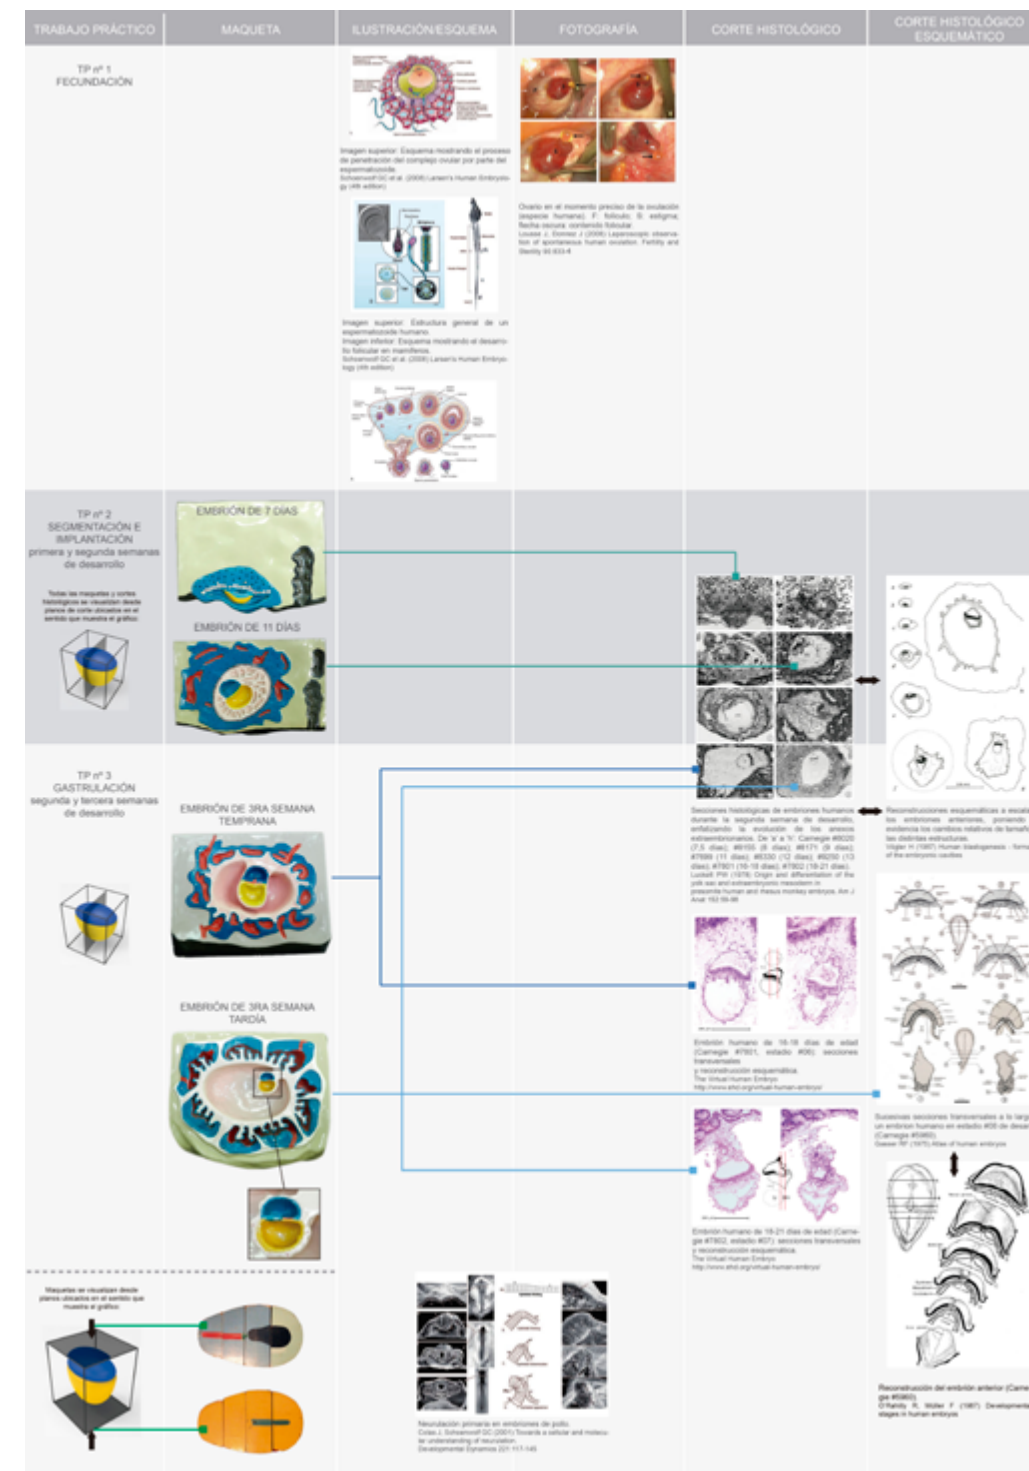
| TRABAJO PRÁCTICO | MAQUETA | ILUSTRACIÓN/ESQUEMA | FOTOGRAFÍA | CORTE HISTOLÓGICO | CORTE HISTOLÓGICO ESQUEMÁTICO |
|---|---|---|---|---|---|

TP nº 1
FECUNDACIÓN

Imagen superior: Esquema mostrando el proceso de penetración del complejo ovular por parte del espermatozoide.
Schoenwolf GC et al. (2008) Larsen's Human Embryology (4th edition)

Ovario en el momento preciso de la ovulación (especie humana). F: folículo; S: estigma; flecha oscura: contenido folicular.
Lousse J, Donnez J (2008) Laparoscopic observation of spontaneous human ovulation. Fertility and Sterility 90:833-8

Imagen superior: Estructura general de un espermatozoide humano.
Imagen inferior: Esquema mostrando el desarrollo folicular en mamíferos.
Schoenwolf GC et al. (2008) Larsen's Human Embryology (4th edition)

TP nº 2
SEGMENTACIÓN E IMPLANTACIÓN
primera y segunda semanas de desarrollo

Todas las maquetas y cortes histológicos se visualizan desde planos de corte ubicados en el sentido que muestra el gráfico

EMBRIÓN DE 7 DÍAS

EMBRIÓN DE 11 DÍAS

TP nº 3
GASTRULACIÓN
segunda y tercera semanas de desarrollo

EMBRIÓN DE 3RA SEMANA TEMPRANA

EMBRIÓN DE 3RA SEMANA TARDÍA

Secciones histológicas de embriones humanos durante la segunda semana de desarrollo, enfatizando la evolución de los anexos extraembrionarios. De 'a' a 'h': Carnegie #8020 (7,5 días); #8155 (8 días); #8171 (9 días); #7699 (11 días); #8330 (12 días); #8250 (13 días); #7801 (16-18 días); #7802 (18-21 días).
Luckett PW (1978) Origin and differentiation of the yolk sac and extraembryonic mesoderm in presomite human and rhesus monkey embryos. Am J Anat 152:59-98

Reconstrucciones esquemáticas a escala de los embriones anteriores, poniendo en evidencia los cambios relativos de tamaño de las distintas estructuras.
Vogler H (1987) Human blastogenesis - formation of the embryonic cavities

Embrión humano de 16-18 días de edad (Carnegie #7801, estadio #06): secciones transversales y reconstrucción esquemática.
The Virtual Human Embryo
http://www.ehd.org/virtual-human-embryo/

Sucesivas secciones transversales a lo largo de un embrión humano en estadio #08 de desarrollo (Carnegie #5960).
Gasser RF (1975) Atlas of human embryos

Embrión humano de 18-21 días de edad (Carnegie #7802, estadio #07): secciones transversales y reconstrucción esquemática.
The Virtual Human Embryo
http://www.ehd.org/virtual-human-embryo/

Maquetas se visualizan desde planos ubicados en el sentido que muestra el gráfico.

Neurulación primaria en embriones de pollo.
Colas J, Schoenwolf GC (2001) Towards a cellular and molecular understanding of neurulation. Developmental Dynamics 221:117-145

Reconstrucción del embrión anterior (Carnegie #5960).
O'Rahilly R, Müller F (1987) Developmental stages in human embryos